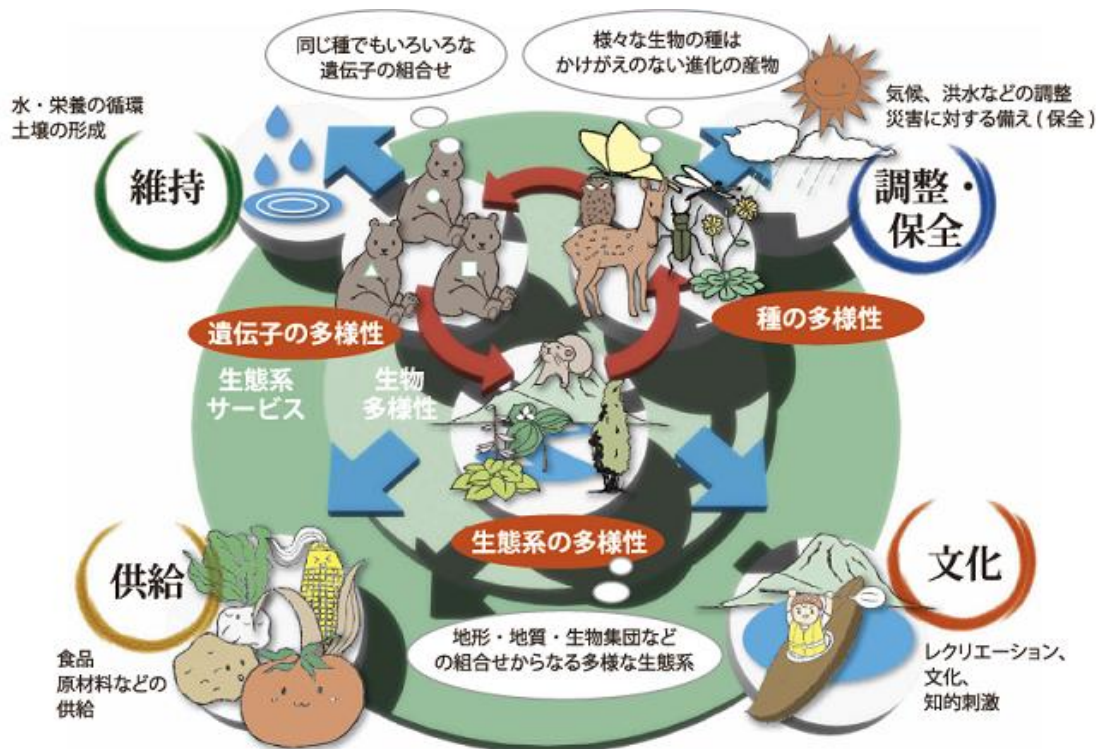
同じ種でもいろいろな
遺伝子の組合せ

様々な生物の種は
かけがえのない進化の産物

水・栄養の循環
土壌の形成

維持

気候、洪水などの調整
災害に対する備え（保全）

調整・
保全

遺伝子の多様性

種の多様性

生態系
サービス

生物
多様性

生態系の多様性

供給

文化

食品
原材料などの
供給

地形・地質・生物集団など
の組合せからなる多様な生態系

レクリエーション、
文化、
知的刺激